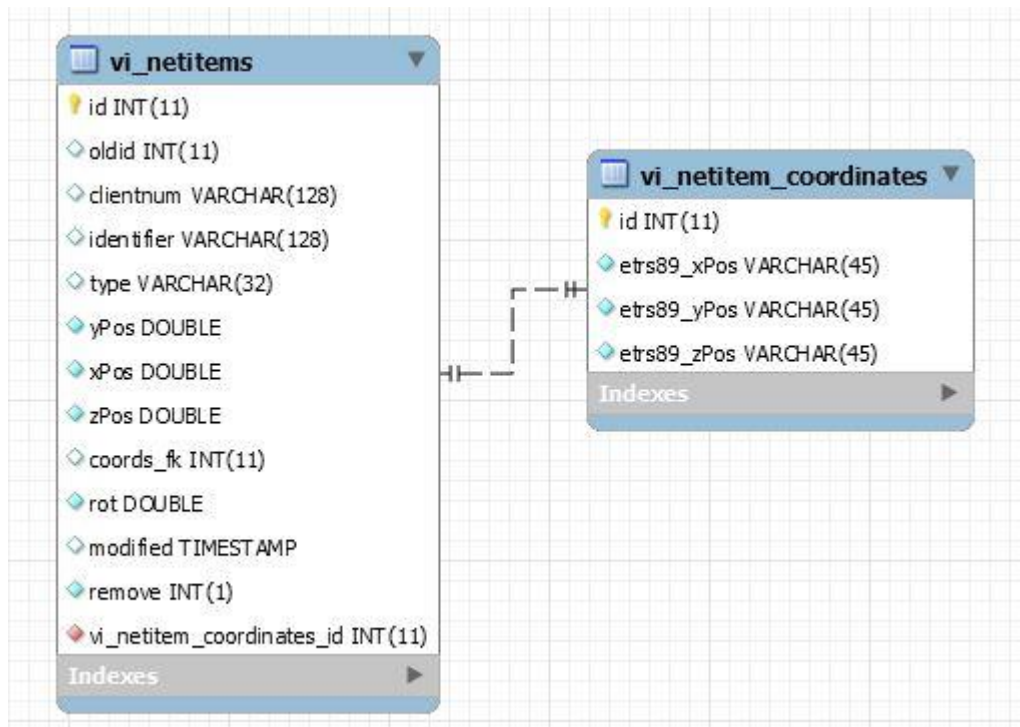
vi_netitems

id INT(11)

oldid INT(11)

clientnum VARCHAR(128)

identifier VARCHAR(128)

type VARCHAR(32)

yPos DOUBLE

xPos DOUBLE

zPos DOUBLE

coords_fk INT(11)

rot DOUBLE

modified TIMESTAMP

remove INT(1)

vi_netitem_coordinates_id INT(11)

Indexes

vi_netitem_coordinates

id INT(11)

etrs89_xPos VARCHAR(45)

etrs89_yPos VARCHAR(45)

etrs89_zPos VARCHAR(45)

Indexes